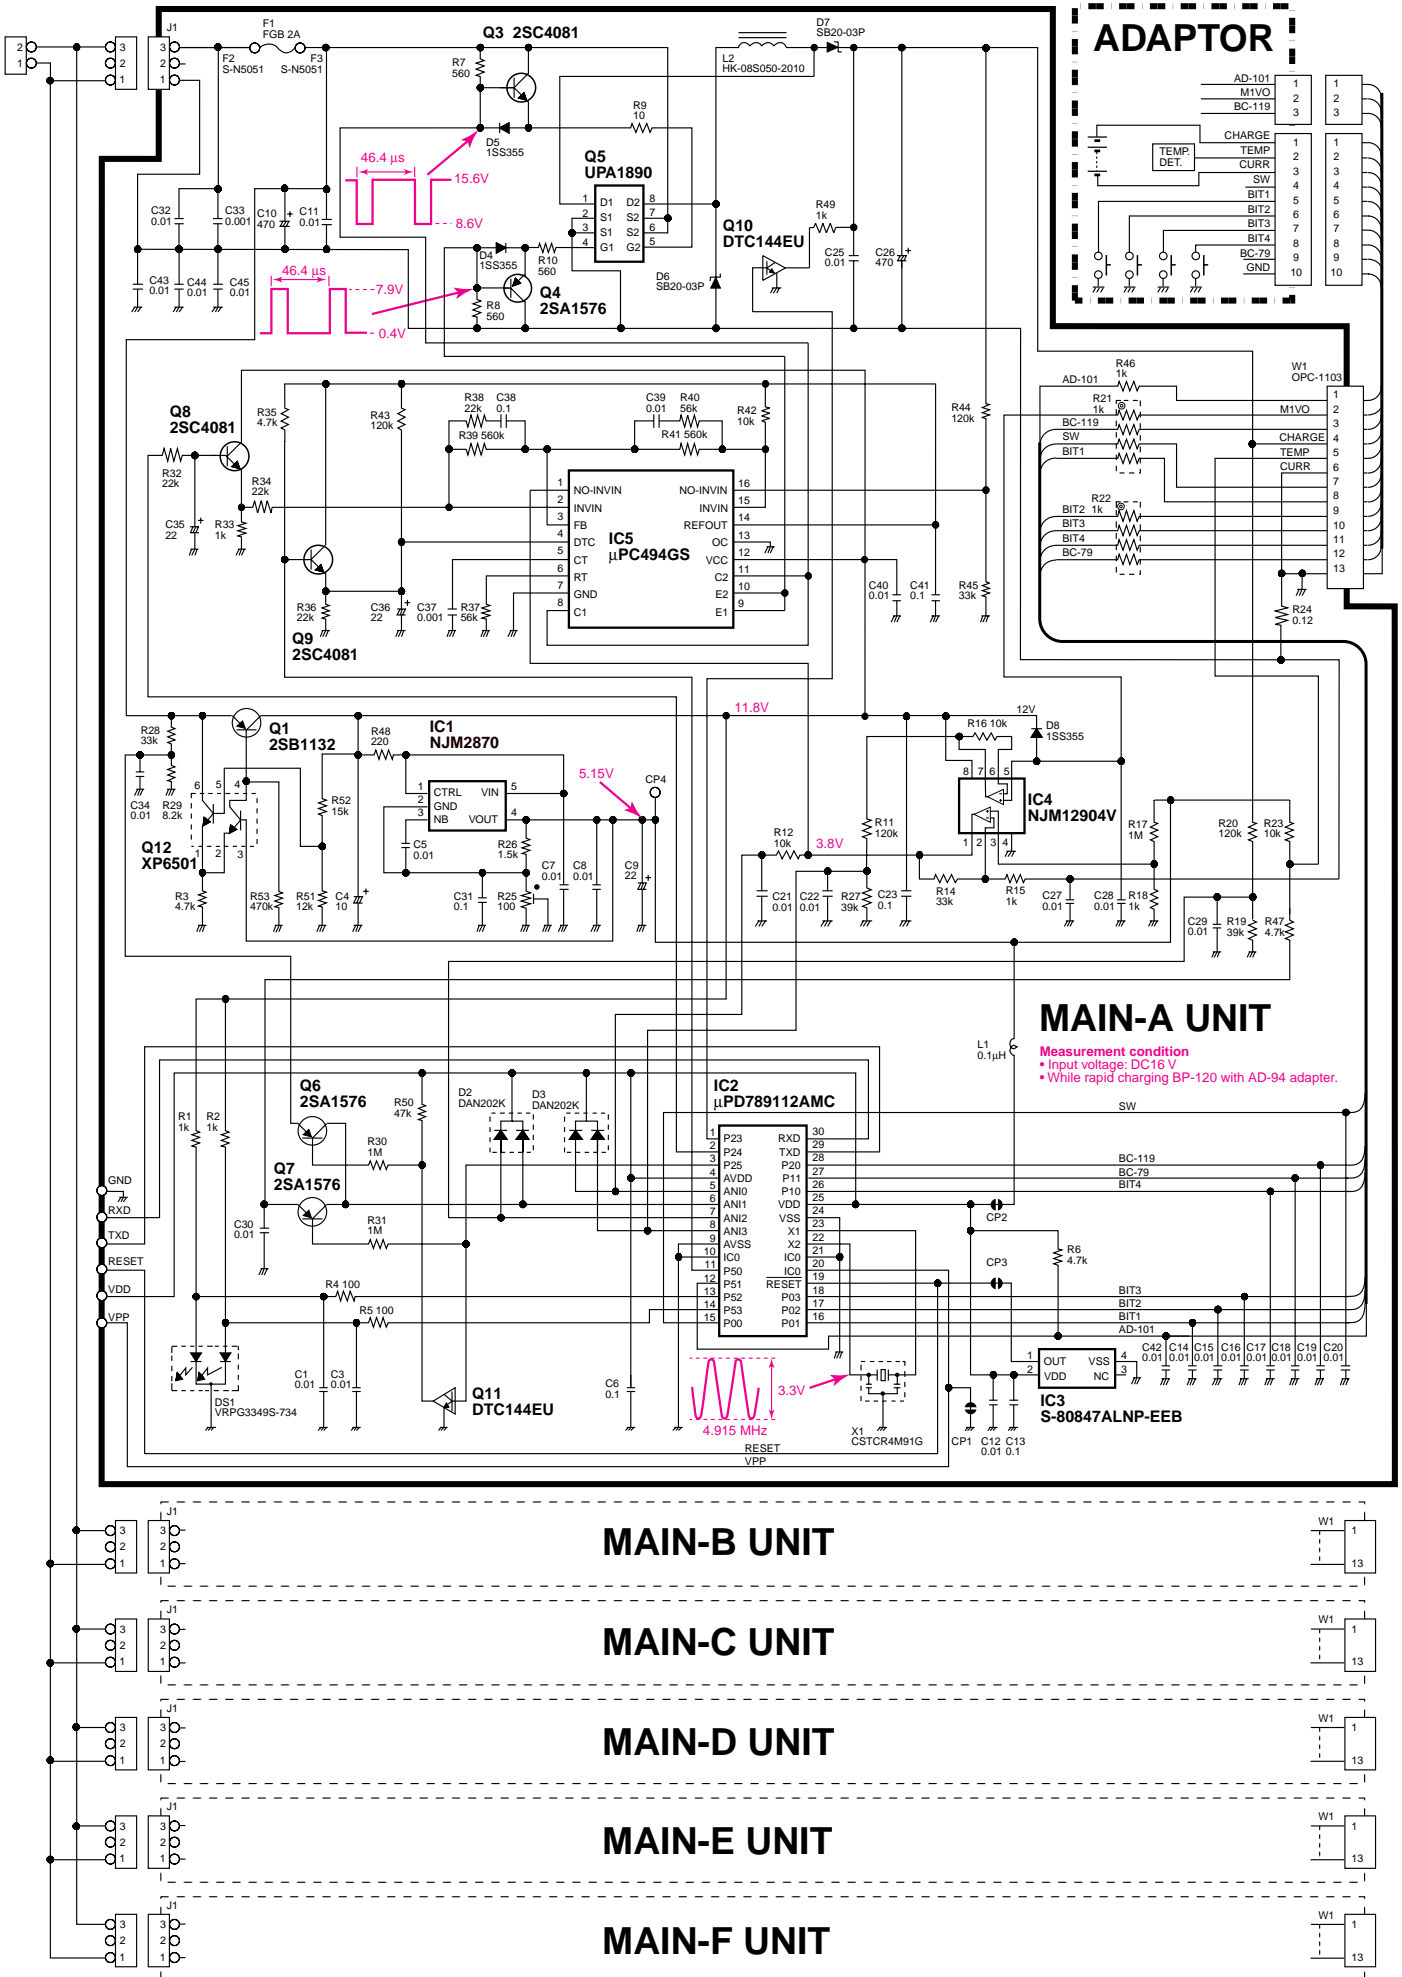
ADAPTOR

AD-101 1
M1VO 2
BC-119 3

CHARGE 1
TEMP 2
CURR 3
SW 4
BIT1 5
BIT2 6
BIT3 7
BIT4 8
BC-79 9
GND 10

TEMP. DET.

J1
F1 FGB 2A
F2 S-N5051
F3 S-N5051
Q3 2SC4081
R7 560
D5 1SS355
L2 HK-08S050-2010
D7 SB20-03P
R9 10
Q5 UPA1890
D1 D2 S1 S2 S1 S2 G1 G2
46.4 µs
15.6V
8.6V
C32 0.01
C33 0.001
C10 470
C11 0.01
C43 0.01
C44 0.01
C45 0.01
D4 1SS355
R10 560
R8 560
Q4 2SA1576
46.4 µs
7.9V
0.4V
D6 SB20-03P
Q10 DTC144EU
R49 1k
C25 0.01
C26 470

Q8 2SC4081
R35 4.7k
R43 120k
R38 22k
C38 0.1
R39 560k
C39 0.01
R40 56k
R41 560k
R42 10k
R44 120k
R32 22k
R34 22k
C35 22
R33 1k
IC5 µPC494GS
NO-INVIN NO-INVIN INVIN INVIN FB REFOUT DTC OC CT VCC RT C2 GND E2 C1 E1
R36 22k
C36 22
C37 0.001
R37 56k
Q9 2SC4081
C40 0.01
C41 0.1
R45 33k

AD-101
R46 1k
W1 OPC-1103
R21 1k
M1VO
BC-119
SW
BIT1
CHARGE
TEMP
CURR
R22 1k
BIT2
BIT3
BIT4
BC-79
R24 0.12

R28 33k
Q1 2SB1132
11.8V
R48 220
IC1 NJM2870
CTRL VIN GND NB VOUT
5.15V
CP4
12V
R16 10k
D8 1SS355
IC4 NJM12904V
C34 0.01
R29 8.2k
R52 15k
C5 0.01
R26 1.5k
C7 0.01
C8 0.01
C9 22
R12 10k
3.8V
R11 120k
R17 1M
R20 120k
R23 10k
Q12 XP6501
R3 4.7k
R53 470k
R51 12k
C4 10
C31 0.1
R25 100
C21 0.01
C22 0.01
R27 39k
C23 0.1
R14 33k
R15 1k
C27 0.01
C28 0.01
R18 1k
C29 0.01
R19 39k
R47 4.7k

MAIN-A UNIT
L1 0.1µH
Measurement condition
• Input voltage: DC16 V
• While rapid charging BP-120 with AD-94 adapter.

Q6 2SA1576
R50 47k
D2 DAN202K
D3 DAN202K
IC2 µPD789112AMC
P23 RXD P24 TXD P25 P20 AVDD P11 ANI0 P10 ANI1 VDD ANI2 VSS ANI3 X1 AVSS X2 IC0 IC0 P50 IC0 P51 RESET P52 P03 P53 P02 P00 P01
SW
BC-119
BC-79
BIT4
R1 1k
R2 1k
R30 1M
Q7 2SA1576
R31 1M
GND
RXD
TXD
RESET
VDD
VPP
C30 0.01
CP2
R6 4.7k
CP3
BIT3
BIT2
BIT1
AD-101
R4 100
R5 100
OUT VSS VDD NC
IC3 S-80847ALNP-EEB
C42 0.01 C14 0.01 C15 0.01 C16 0.01 C17 0.01 C18 0.01 C19 0.01 C20 0.01
DS1 VRPG3349S-734
C1 0.01
C3 0.01
Q11 DTC144EU
C6 0.1
3.3V
4.915 MHz
X1 CSTCR4M91G
CP1
C12 0.01
C13 0.1
RESET
VPP

MAIN-B UNIT
MAIN-C UNIT
MAIN-D UNIT
MAIN-E UNIT
MAIN-F UNIT